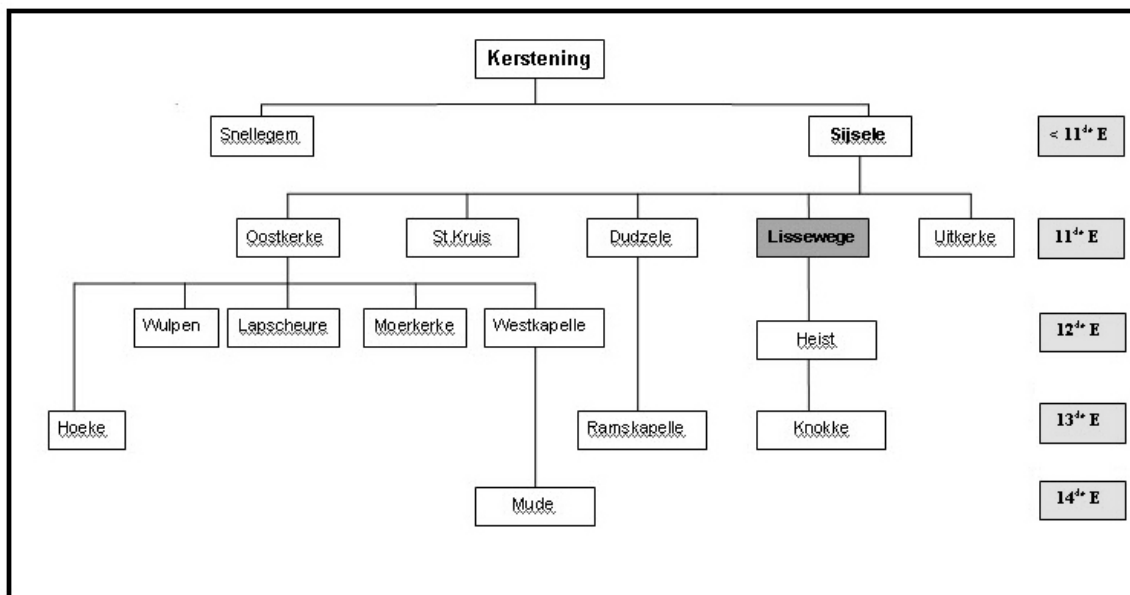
Kerstening

Snellegem

Sijsele

< $11^{de}$ E

Oostkerke

St.Kruis

Dudzele

Lissewege

Uitkerke

$11^{de}$ E

Wulpen

Lapscheure

Moerkerke

Westkapelle

Heist

$12^{de}$ E

Hoeke

Ramskapelle

Knokke

$13^{de}$ E

Mude

$14^{de}$ E